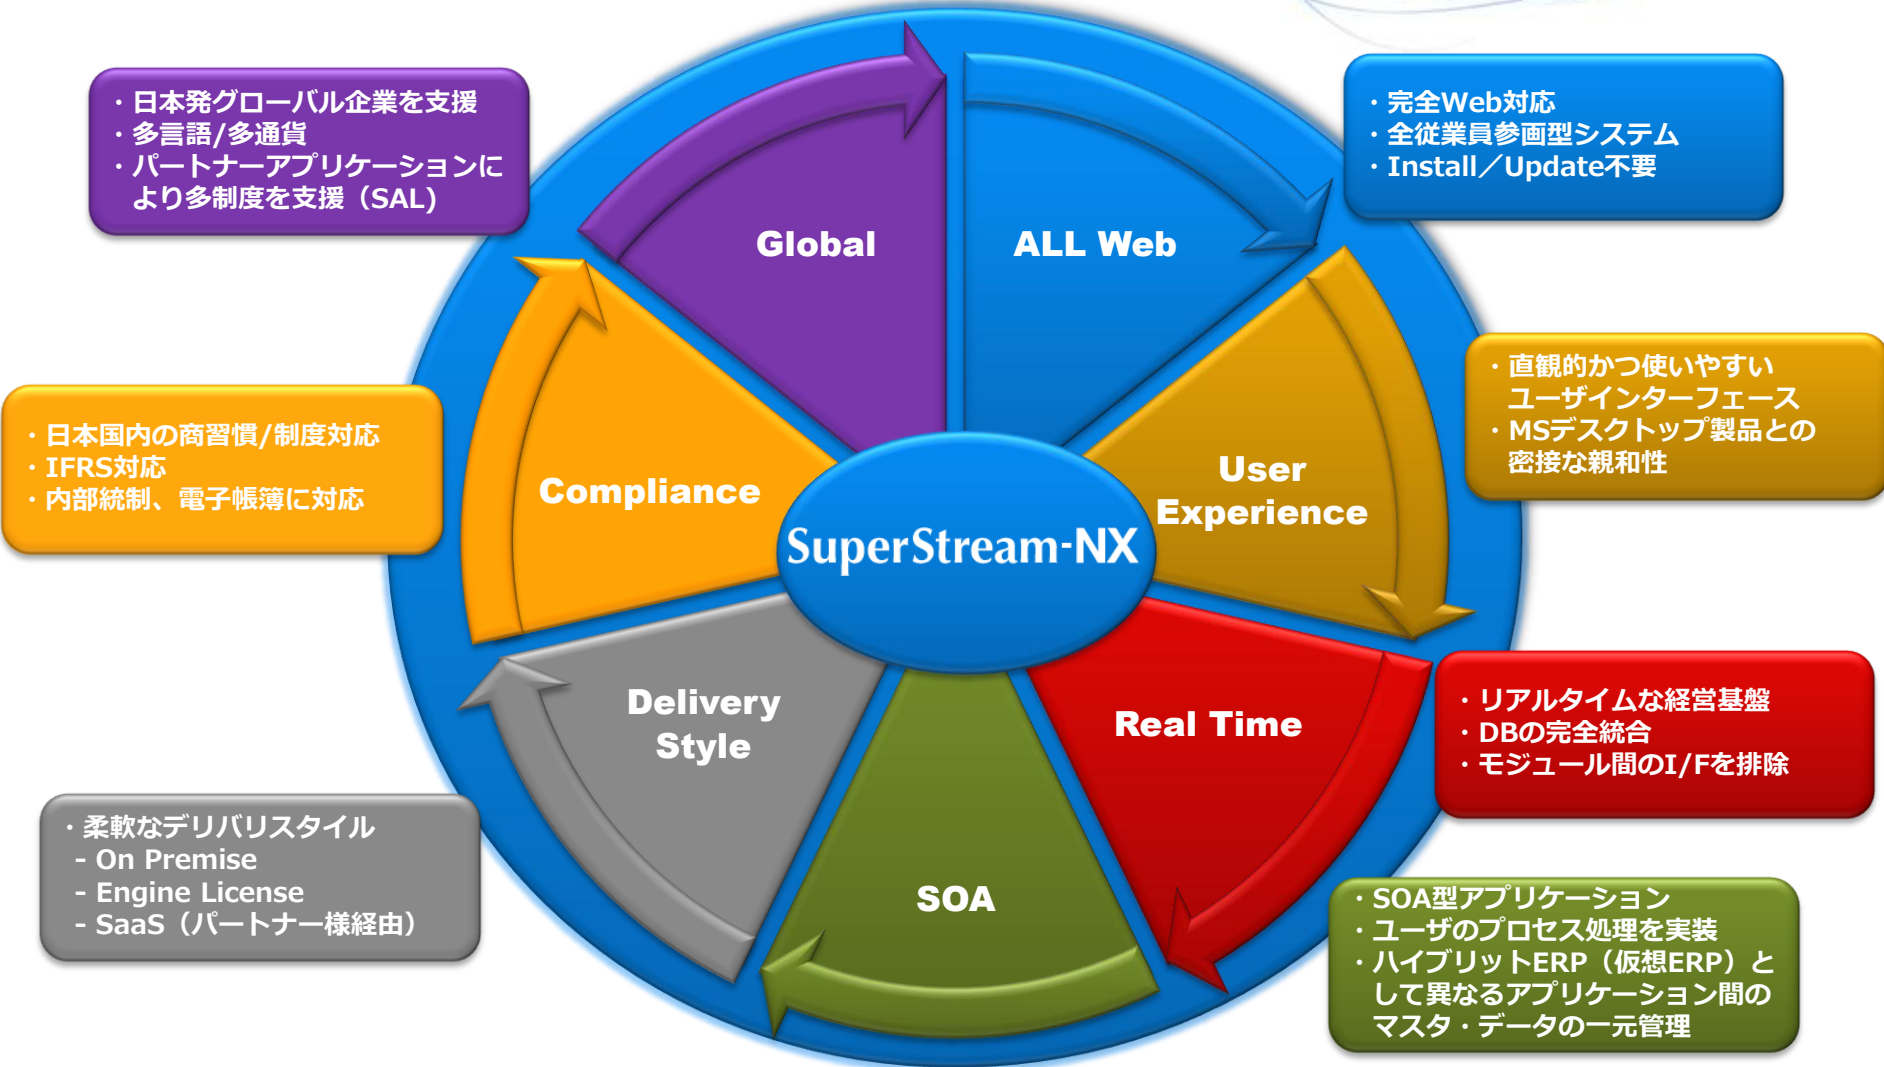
・日本発グローバル企業を支援
・多言語/多通貨
・パートナーアプリケーションにより多制度を支援（SAL）

・完全Web対応
・全従業員参画型システム
・Install／Update不要

Global

ALL Web

・直観的かつ使いやすいユーザインターフェース
・MSデスクトップ製品との密接な親和性

・日本国内の商習慣/制度対応
・IFRS対応
・内部統制、電子帳簿に対応

Compliance

SuperStream-NX

User Experience

Delivery Style

Real Time

・リアルタイムな経営基盤
・DBの完全統合
・モジュール間のI/Fを排除

SOA

・柔軟なデリバリスタイル
- On Premise
- Engine License
- SaaS（パートナー様経由）

・SOA型アプリケーション
・ユーザのプロセス処理を実装
・ハイブリットERP（仮想ERP）として異なるアプリケーション間のマスタ・データの一元管理